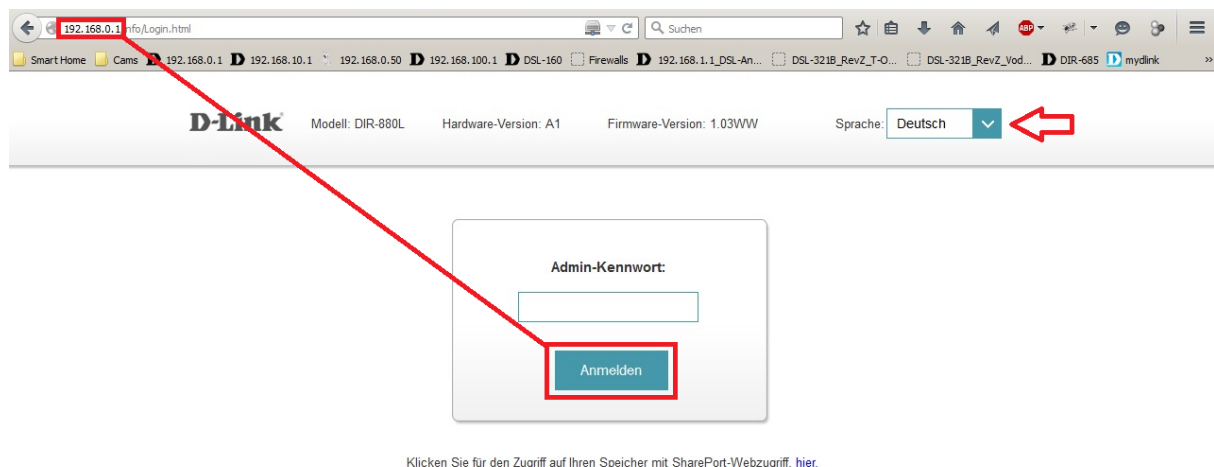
192.168.0.1/info/Login.html

Suchen

Smart Home Cams 192.168.0.1 192.168.10.1 192.168.0.50 192.168.100.1 DSL-160 Firewalls 192.168.1.1_DSL-An... DSL-321B_RevZ_T-O... DSL-321B_RevZ_Vod... DIR-685 mydlink

D-Link Modell: DIR-880L Hardware-Version: A1 Firmware-Version: 1.03WW Sprache: Deutsch

Admin-Kennwort:

Anmelden

Klicken Sie für den Zugriff auf Ihren Speicher mit SharePort-Webzugriff. hier.